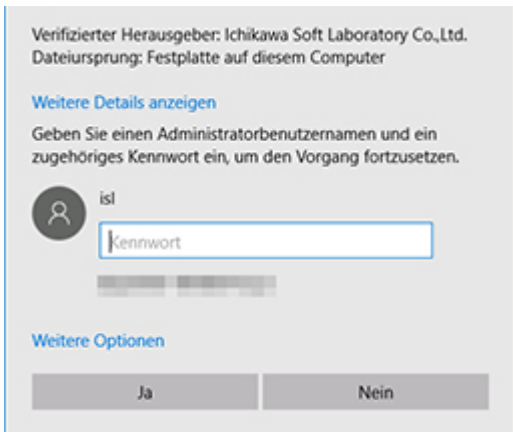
Verifizierter Herausgeber: Ichikawa Soft Laboratory Co.,Ltd.
Dateiursprung: Festplatte auf diesem Computer

Weitere Details anzeigen

Geben Sie einen Administratorbenutzernamen und ein zugehöriges Kennwort ein, um den Vorgang fortzusetzen.

isl

Kennwort

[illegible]

Weitere Optionen

Ja

Nein